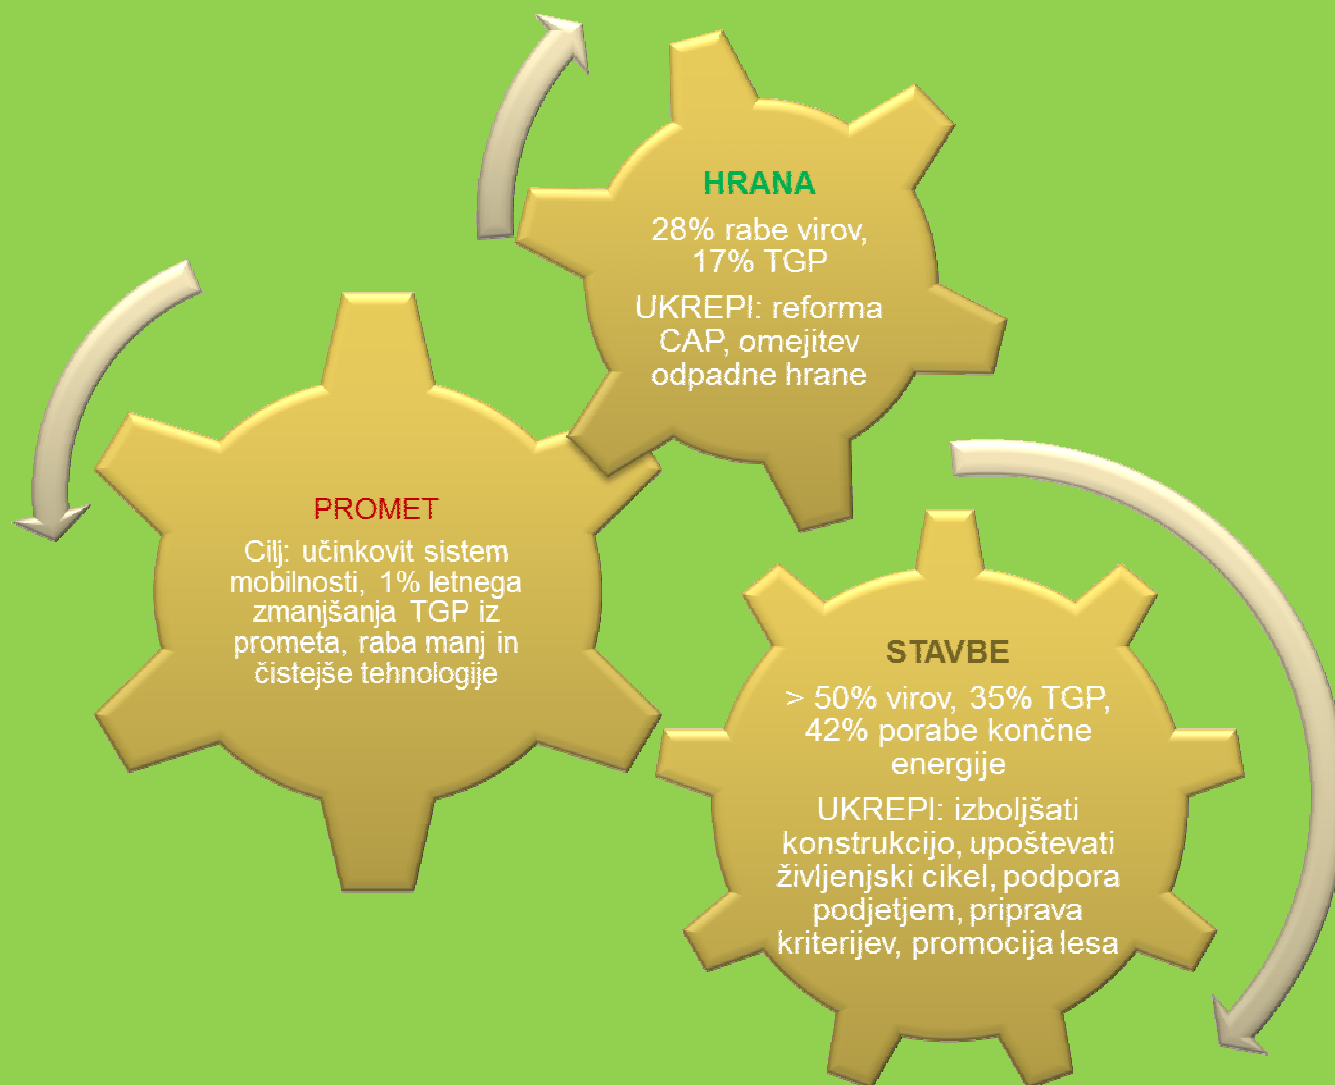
HRANA

28% rabe virov, 17% TGP

UKREPI: reforma CAP, omejitev odpadne hrane

PROMET

Cilj: učinkovit sistem mobilnosti, 1% letnega zmanjšanja TGP iz prometa, raba manj in čistejše tehnologije

STAVBE

> 50% virov, 35% TGP, 42% porabe končne energije

UKREPI: izboljšati konstrukcijo, upoštevati življenjski cikel, podpora podjetjem, priprava kriterijev, promocija lesa